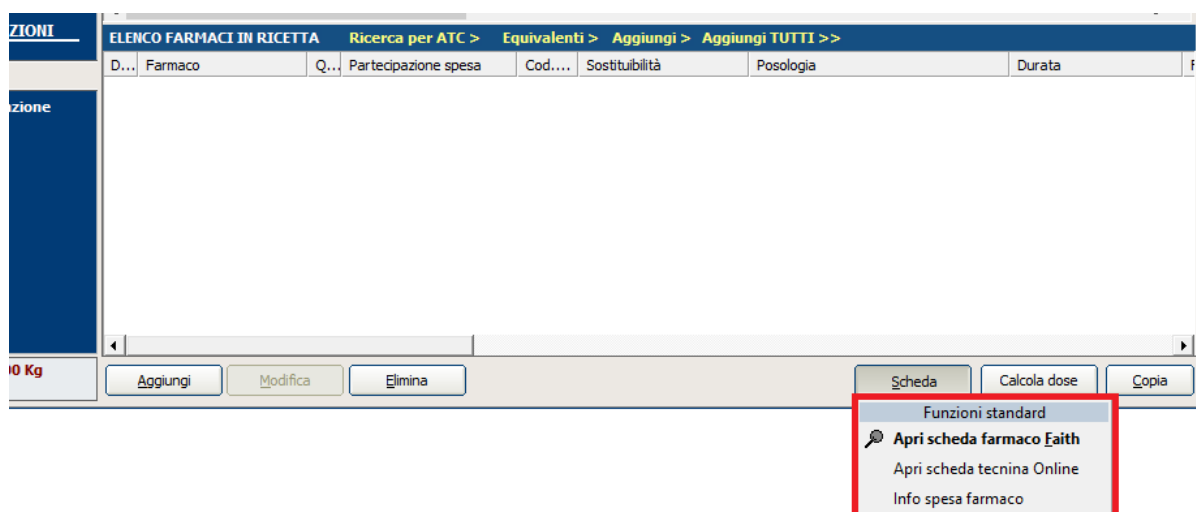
ZIONI

zione

0 Kg

ELENCO FARMACI IN RICETTA   Ricerca per ATC >   Equivalenti >   Aggiungi >   Aggiungi TUTTI >>

| D... | Farmaco | Q... | Partecipazione spesa | Cod.... | Sostituibilità | Posologia | Durata |
|---|---|---|---|---|---|---|---|

Aggiungi   Modifica   Elimina   Scheda   Calcola dose   Copia

Funzioni standard
Apri scheda farmaco Faith
Apri scheda tecnina Online
Info spesa farmaco